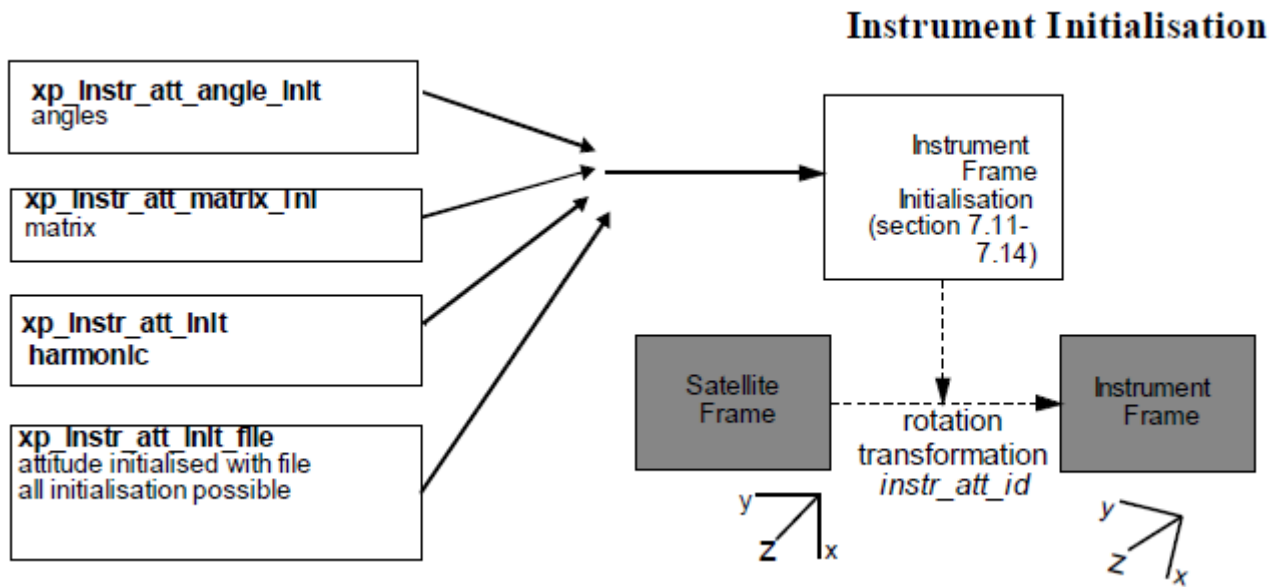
Instrument Initialisation

xp_instr_att_angle_init
angles

xp_instr_att_matrix_init
matrix

xp_instr_att_init
harmonic

xp_instr_att_init_file
attitude initialised with file
all initialisation possible

Instrument Frame Initialisation (section 7.11-7.14)

Satellite Frame

rotation transformation
*instr_att_id*

Instrument Frame

y
z
x

y
z
x